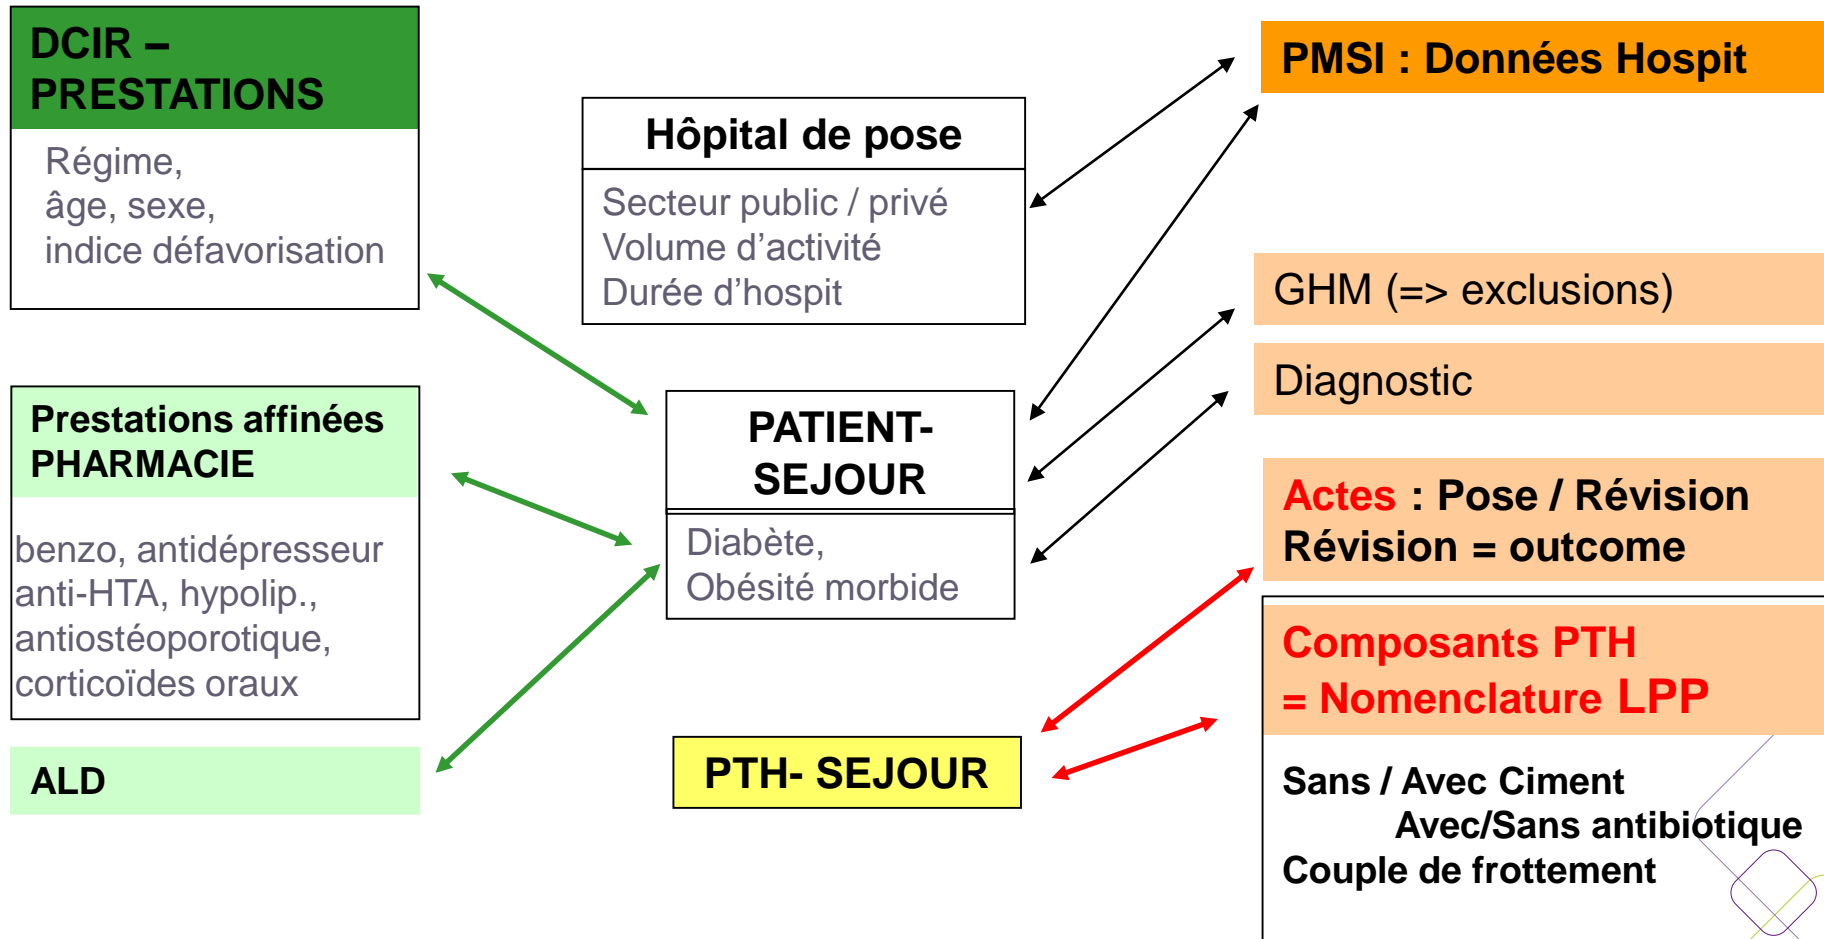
DCIR – PRESTATIONS

Régime,
âge, sexe,
indice défavorisation

Prestations affinées PHARMACIE

benzo, antidépresseur
anti-HTA, hypolip.,
antiostéoporotique,
corticoïdes oraux

ALD

Hôpital de pose

Secteur public / privé
Volume d'activité
Durée d'hospit

PATIENT-SEJOUR

Diabète,
Obésité morbide

PTH- SEJOUR

PMSI : Données Hospit

GHM (=> exclusions)

Diagnostic

Actes : Pose / Révision
Révision = outcome

Composants PTH
= Nomenclature LPP

Sans / Avec Ciment
Avec/Sans antibiotique
Couple de frottement